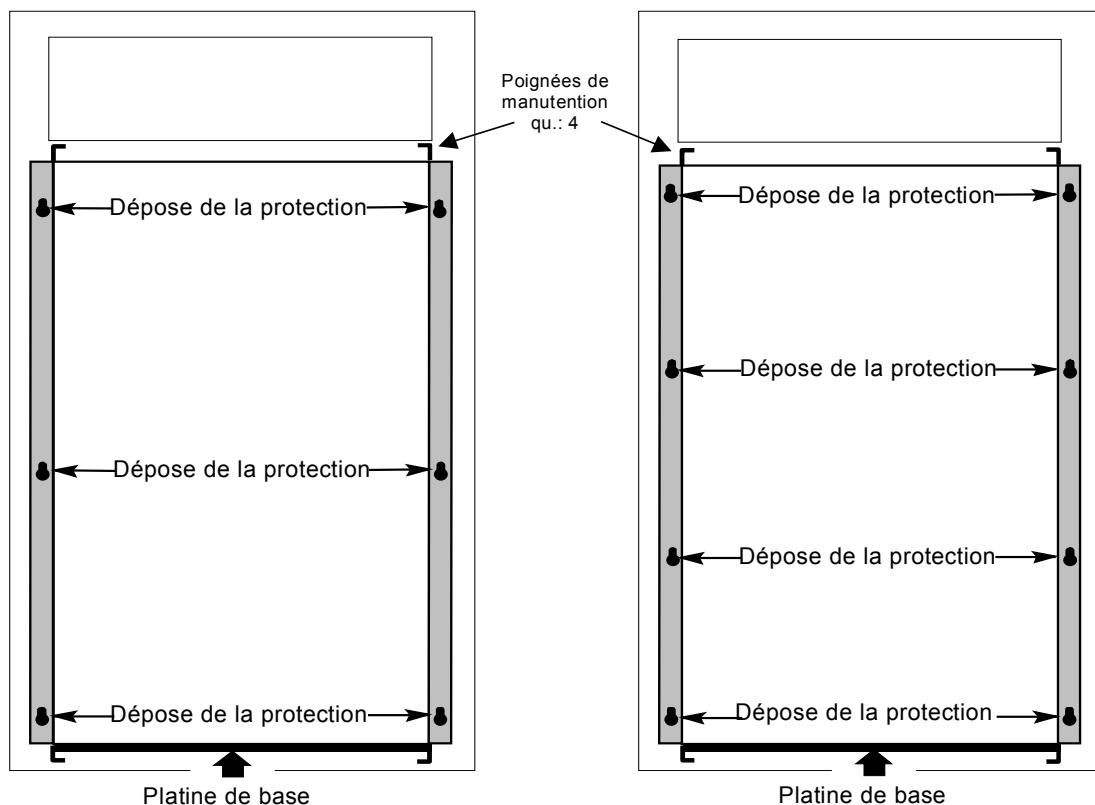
Poignées de manutention qu.: 4

Dépose de la protection

Dépose de la protection

Dépose de la protection

Platine de base

Dépose de la protection

Dépose de la protection

Dépose de la protection

Dépose de la protection

Platine de base